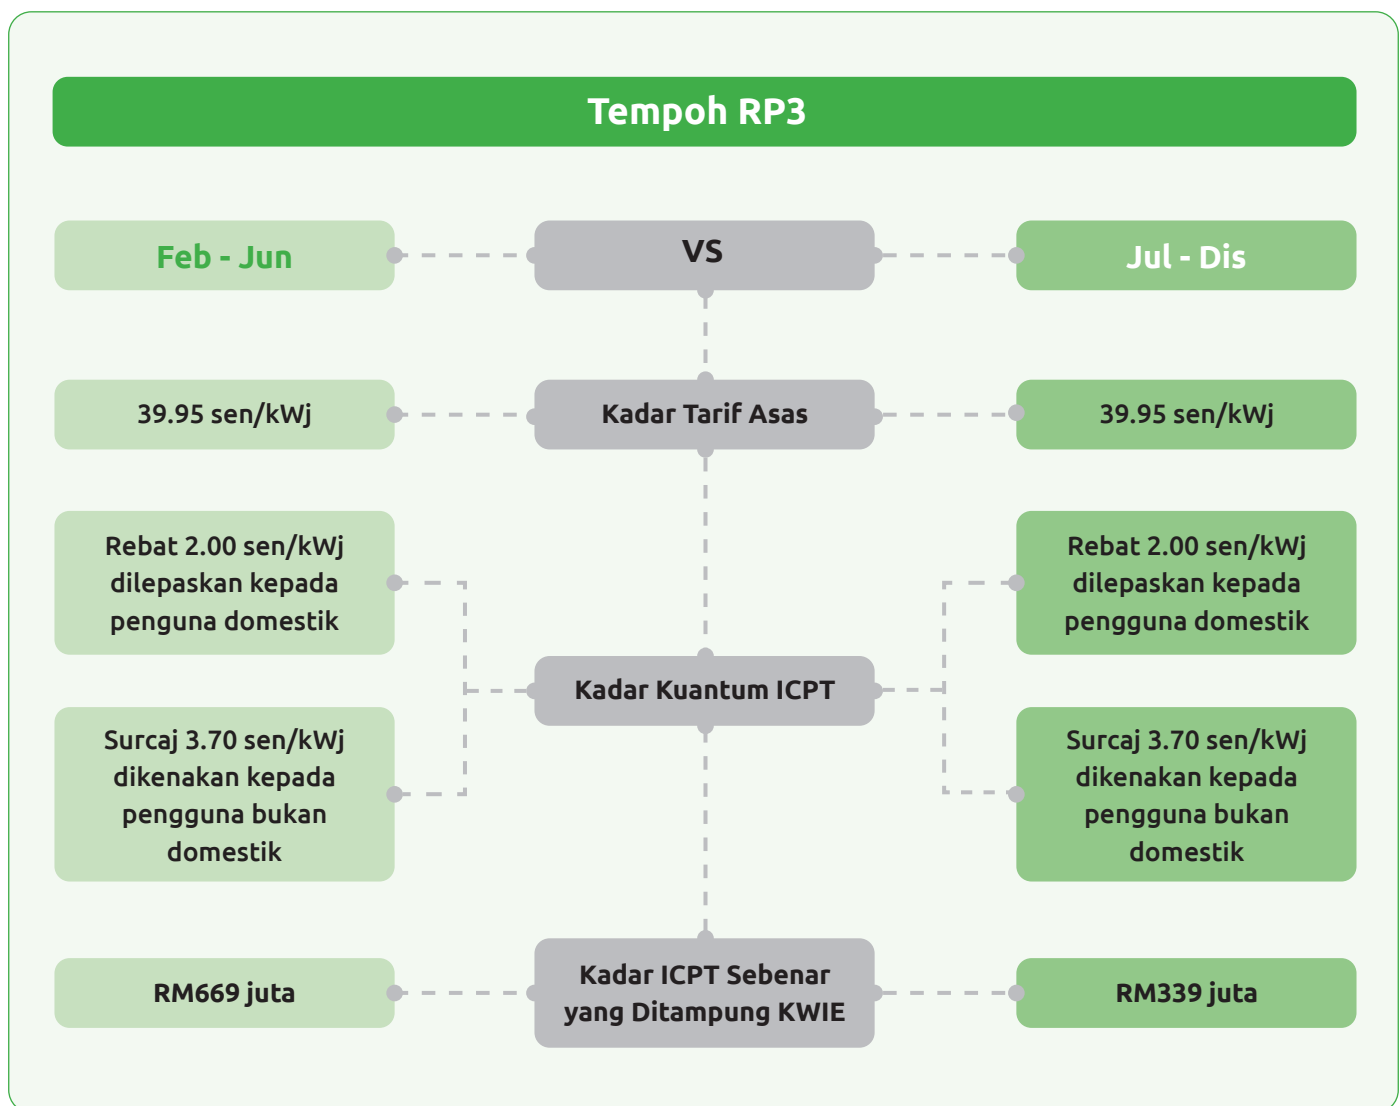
Tempoh RP3

Feb - Jun

VS

Jul - Dis

39.95 sen/kWj

Kadar Tarif Asas

39.95 sen/kWj

Rebat 2.00 sen/kWj dilepaskan kepada penguna domestik

Rebat 2.00 sen/kWj dilepaskan kepada pengguna domestik

Kadar Kuantum ICPT

Surcaj 3.70 sen/kWj dikenakan kepada pengguna bukan domestik

Surcaj 3.70 sen/kWj dikenakan kepada pengguna bukan domestik

RM669 juta

Kadar ICPT Sebenar yang Ditampung KWIE

RM339 juta